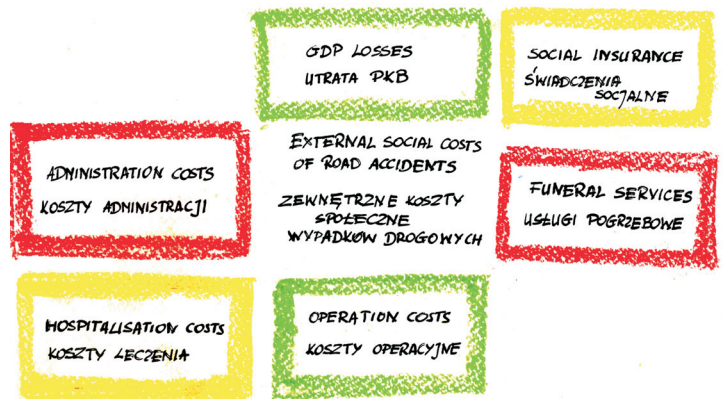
GDP LOSSES
UTRATA PKB

SOCIAL INSURANCE
ŚWIADCZENIA SOCJALNE

ADMINISTRATION COSTS
KOSZTY ADMINISTRACJI

EXTERNAL SOCIAL COSTS OF ROAD ACCIDENTS

ZEWNĘTRZNE KOSZTY SPOŁECZNE WYPADKÓW DROGOWYCH

FUNERAL SERVICES
USŁUGI POGRZEBOWE

HOSPITALISATION COSTS
KOSZTY LECZENIA

OPERATION COSTS
KOSZTY OPERACYJNE